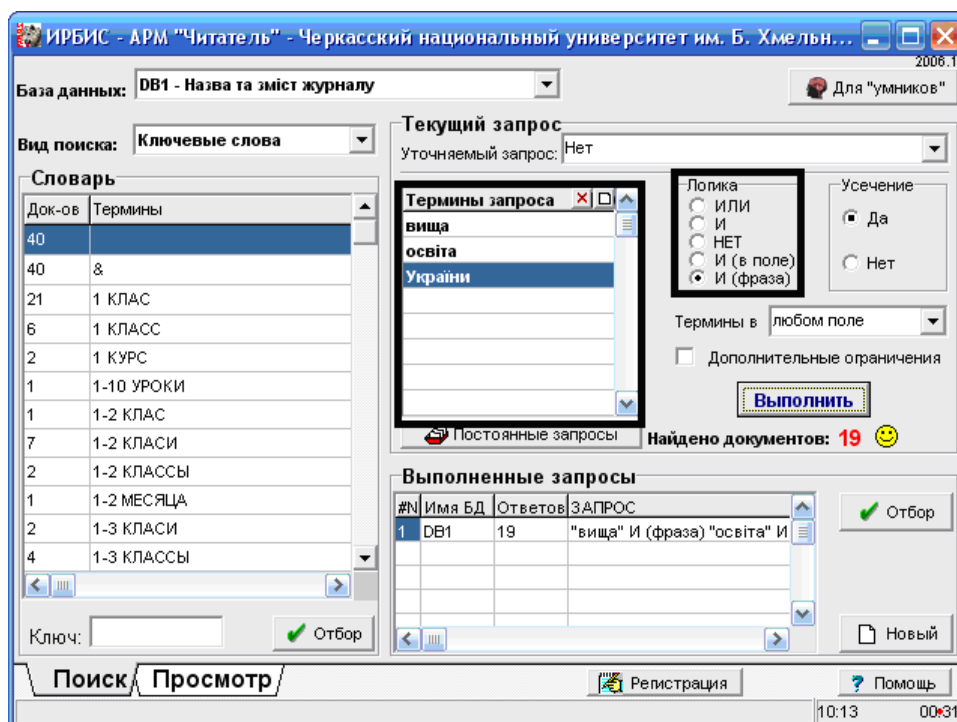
ИРБИС - АРМ "Читатель" - Черкасский национальный университет им. Б. Хмельн...

2006.1

База данных: DB1 - Назва та зміст журналу

Для "умников"

Вид поиска: Ключевые слова

Словарь

| Док-ов | Термины |
|---|---|
| 40 | |
| 40 | & |
| 21 | 1 КЛАС |
| 6 | 1 КЛАСС |
| 2 | 1 КУРС |
| 1 | 1-10 УРОКИ |
| 1 | 1-2 КЛАС |
| 7 | 1-2 КЛАСИ |
| 2 | 1-2 КЛАССЫ |
| 1 | 1-2 МЕСЯЦА |
| 2 | 1-3 КЛАСИ |
| 4 | 1-3 КЛАССЫ |

Ключ:

Отбор

Текущий запрос

Уточняемый запрос: Нет

Термины запроса

вища
освіта
України

Постоянные запросы

Логика
ИЛИ
И
НЕТ
И (в поле)
И (фраза)

Усечение
Да
Нет

Термины в любом поле

Дополнительные ограничения

Выполнить

Найдено документов: 19

Выполненные запросы

| #N | Имя БД | Ответов | ЗАПРОС |
|---|---|---|---|
| 1 | DB1 | 19 | "вища" И (фраза) "освіта" И |

Отбор

Новый

Поиск Просмотр

Регистрация

Помощь

10:13 00:31